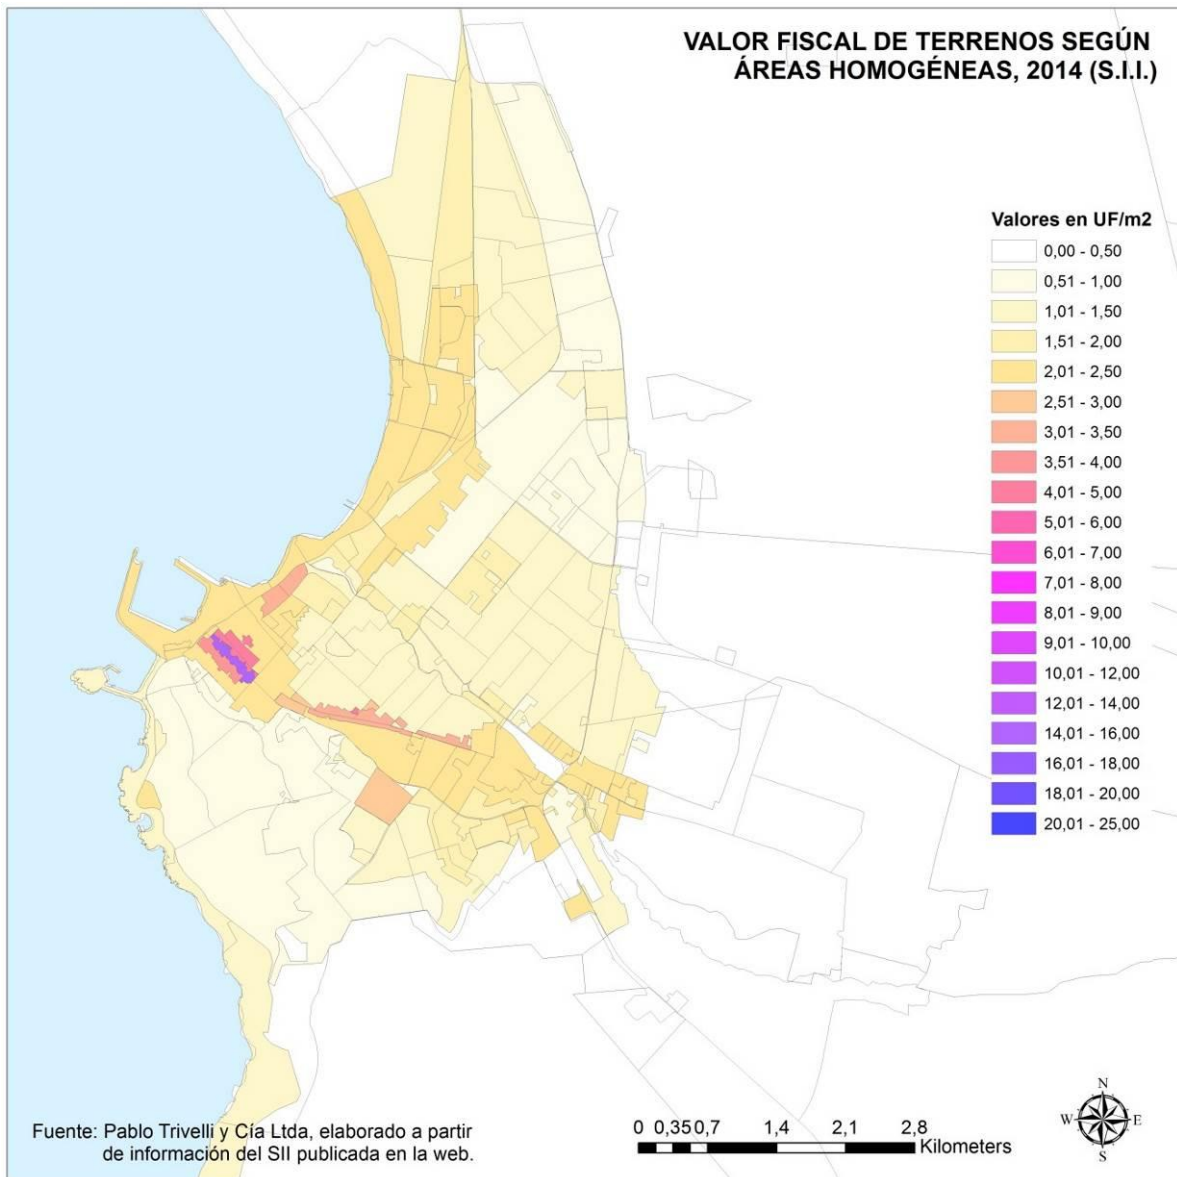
VALOR FISCAL DE TERRENOS SEGÚN ÁREAS HOMOGÉNEAS, 2014 (S.I.I.)

Valores en UF/m2
0,00 - 0,50
0,51 - 1,00
1,01 - 1,50
1,51 - 2,00
2,01 - 2,50
2,51 - 3,00
3,01 - 3,50
3,51 - 4,00
4,01 - 5,00
5,01 - 6,00
6,01 - 7,00
7,01 - 8,00
8,01 - 9,00
9,01 - 10,00
10,01 - 12,00
12,01 - 14,00
14,01 - 16,00
16,01 - 18,00
18,01 - 20,00
20,01 - 25,00

Fuente: Pablo Trivelli y Cía Ltda, elaborado a partir de información del SII publicada en la web.

0 0,35 0,7 1,4 2,1 2,8 Kilometers

N
W E
S